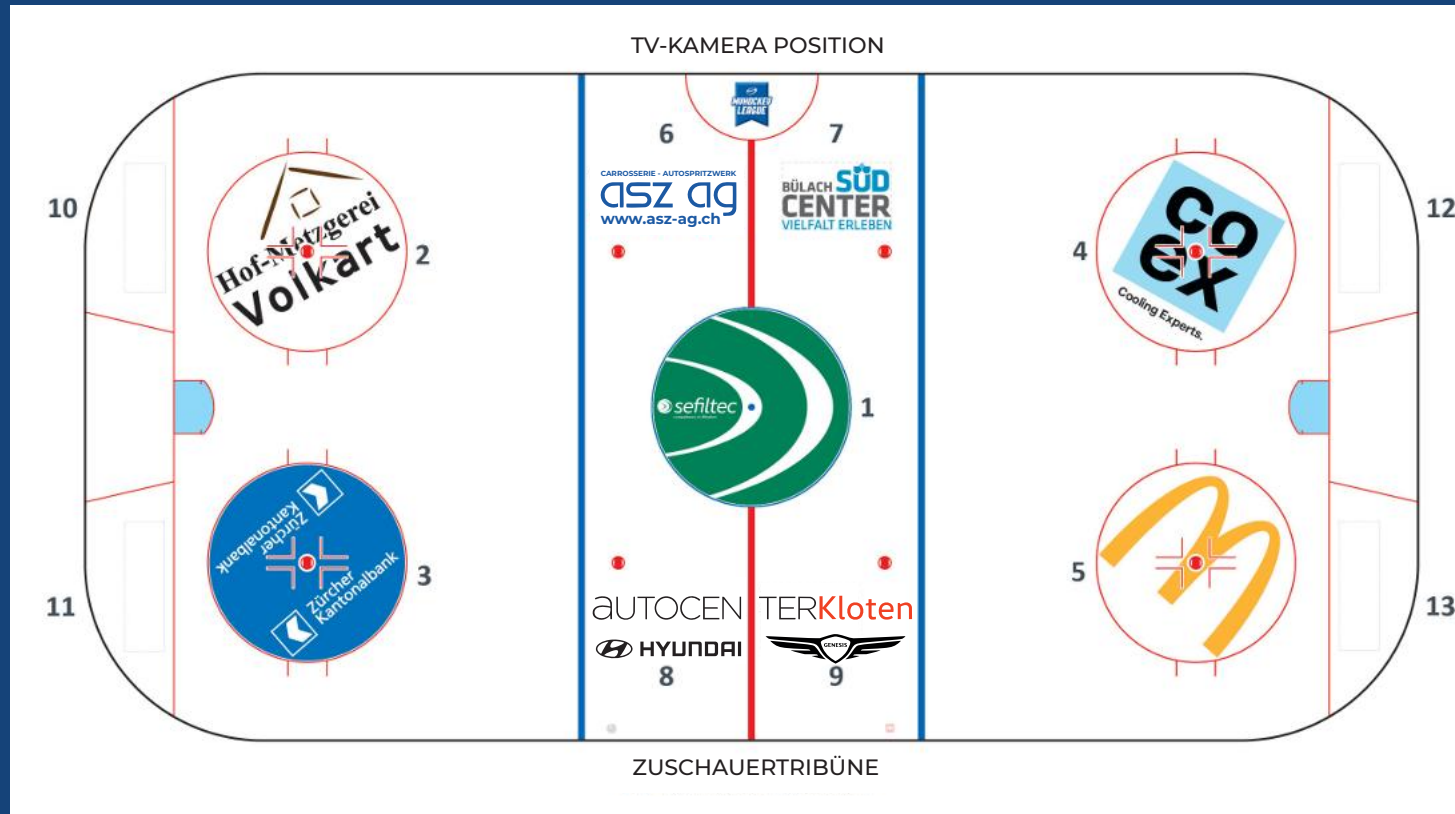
TV-KAMERA POSITION

MYHOCKEY LEAGUE

6

7

10

Hof-Metzgerei Volkart

2

CARROSSERIE - AUTOSPRITZWERK
asz ag
www.asz-ag.ch

BÜLACH SÜD CENTER
VIELFALT ERLEBEN

4

CO EX
Cooling Experts.

12

sefiltec

1

Zürcher Kantonalbank

Zürcher Kantonalbank

3

AUTOCENTERKloten

HYUNDAI

GENESIS

8

9

5

11

13

ZUSCHAUERTRIBÜNE